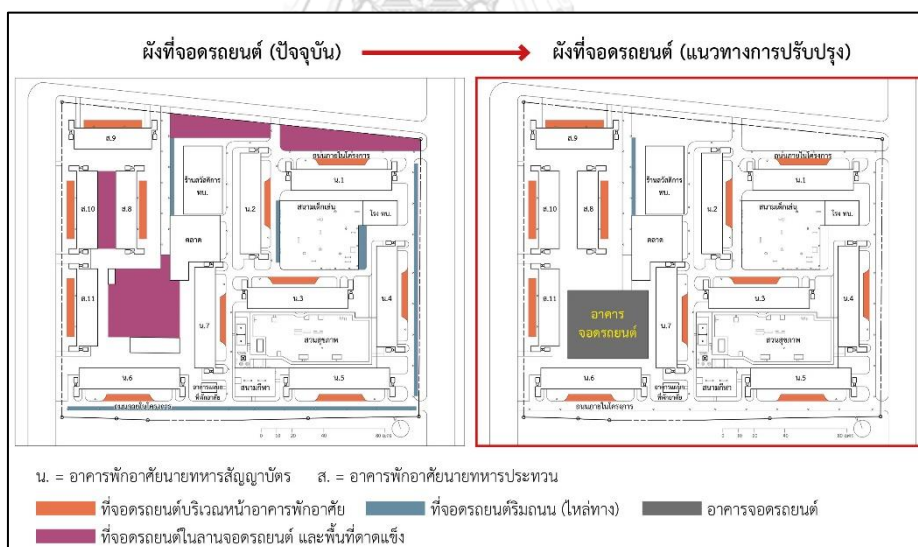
ผังที่จอดรถยนต์ (ปัจจุบัน)

ผังที่จอดรถยนต์ (แนวทางการปรับปรุง)

ส.9
ถนนภายในโครงการ
ร้านสวัสดิการ ทบ.
น.1
ส.10
ส.8
น.2
สนามเด็กเล่น
โรง ทบ.
ตลาด
ส.11
น.3
น.4
น.7
สวนสุขภาพ
น.6
อาคารเอนกประสงค์
สนามกีฬา
น.5
ถนนภายในโครงการ

ส.9
ถนนภายในโครงการ
ร้านสวัสดิการ ทบ.
น.1
ส.10
ส.8
น.2
สนามเด็กเล่น
โรง ทบ.
ตลาด
ส.11
อาคารจอดรถยนต์
น.3
น.4
น.7
สวนสุขภาพ
น.6
อาคารเอนกประสงค์
สนามกีฬา
น.5
ถนนภายในโครงการ

น. = อาคารพักอาศัยนายทหารสัญญาบัตร ส. = อาคารพักอาศัยนายทหารประทวน

ที่จอดรถยนต์บริเวณหน้าอาคารพักอาศัย
ที่จอดรถยนต์ริมถนน (ไหล่ทาง)
อาคารจอดรถยนต์
ที่จอดรถยนต์ในลานจอดรถยนต์ และพื้นที่ดาดแข็ง